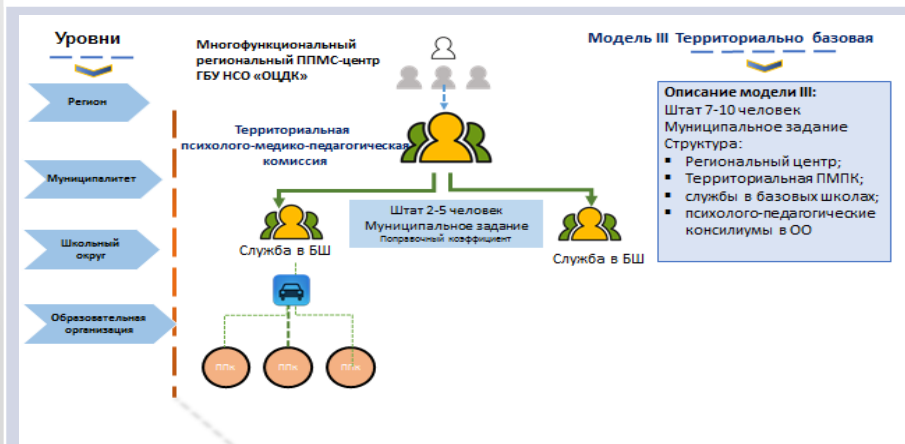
Уровни

Регион

Муниципалитет

Школьный округ

Образовательная организация

Многофункциональный региональный ППМС-центр ГБУ НСО «ОЦДК»

Территориальная психолого-медико-педагогическая комиссия

Служба в БШ

Штат 2-5 человек
Муниципальное задание
Поправочный коэффициент

Служба в БШ

ППк

ППк

ППк

Модель III Территориально базовая

Описание модели III:
Штат 7-10 человек
Муниципальное задание
Структура:
▪ Региональный центр;
▪ Территориальная ПМПК;
▪ службы в базовых школах;
▪ психолого-педагогические консилиумы в ОО